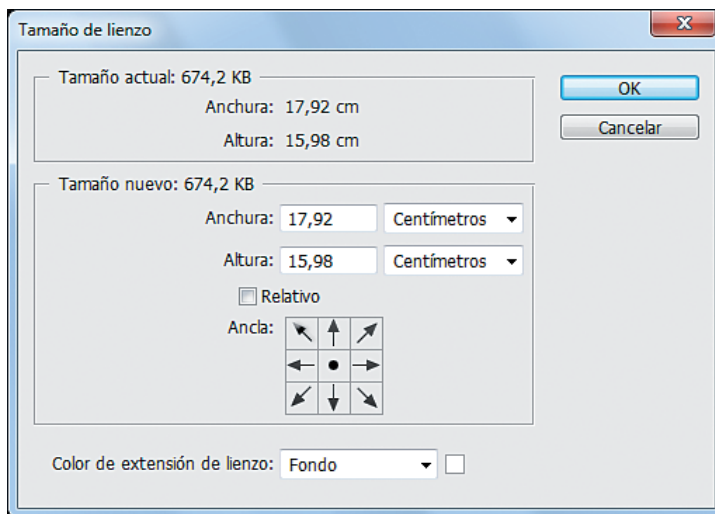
Tamaño de lienzo

Tamaño actual: 674,2 KB
Anchura: 17,92 cm
Altura: 15,98 cm

OK
Cancelar

Tamaño nuevo: 674,2 KB
Anchura: 17,92 Centímetros
Altura: 15,98 Centímetros
Relativo
Ancla:

Color de extensión de lienzo: Fondo